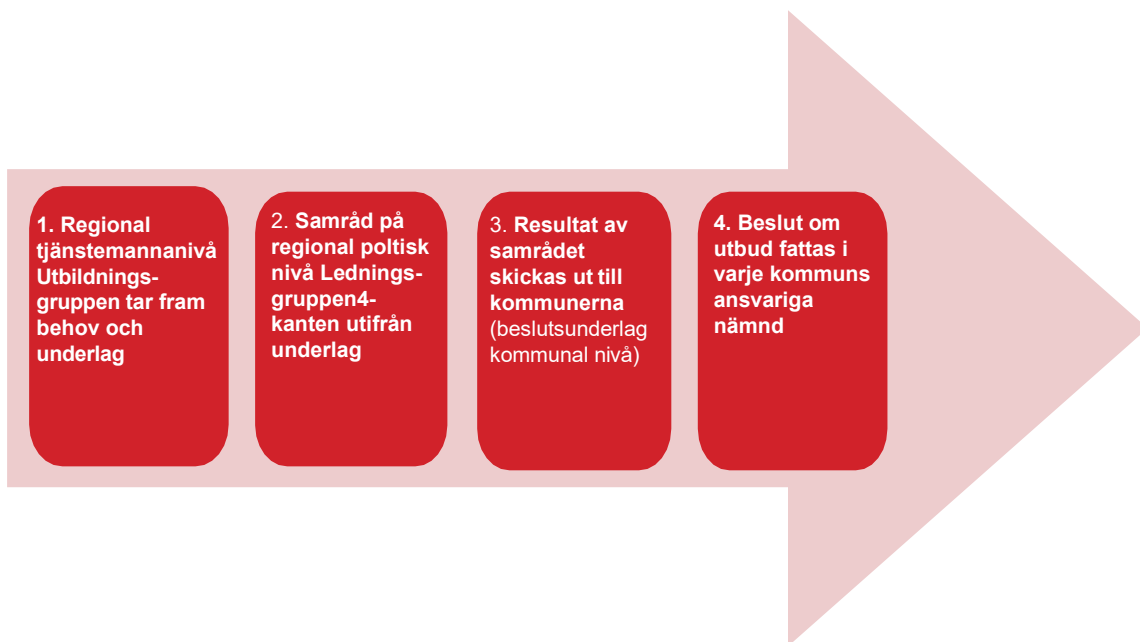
1. Regional tjänstemannanivå Utbildningsgruppen tar fram behov och underlag

2. Samråd på regional poltisk nivå Ledningsgruppen4-kanten utifrån underlag

3. Resultat av samrådet skickas ut till kommunerna (beslutsunderlag kommunal nivå)

4. Beslut om utbud fattas i varje kommuns ansvariga nämnd